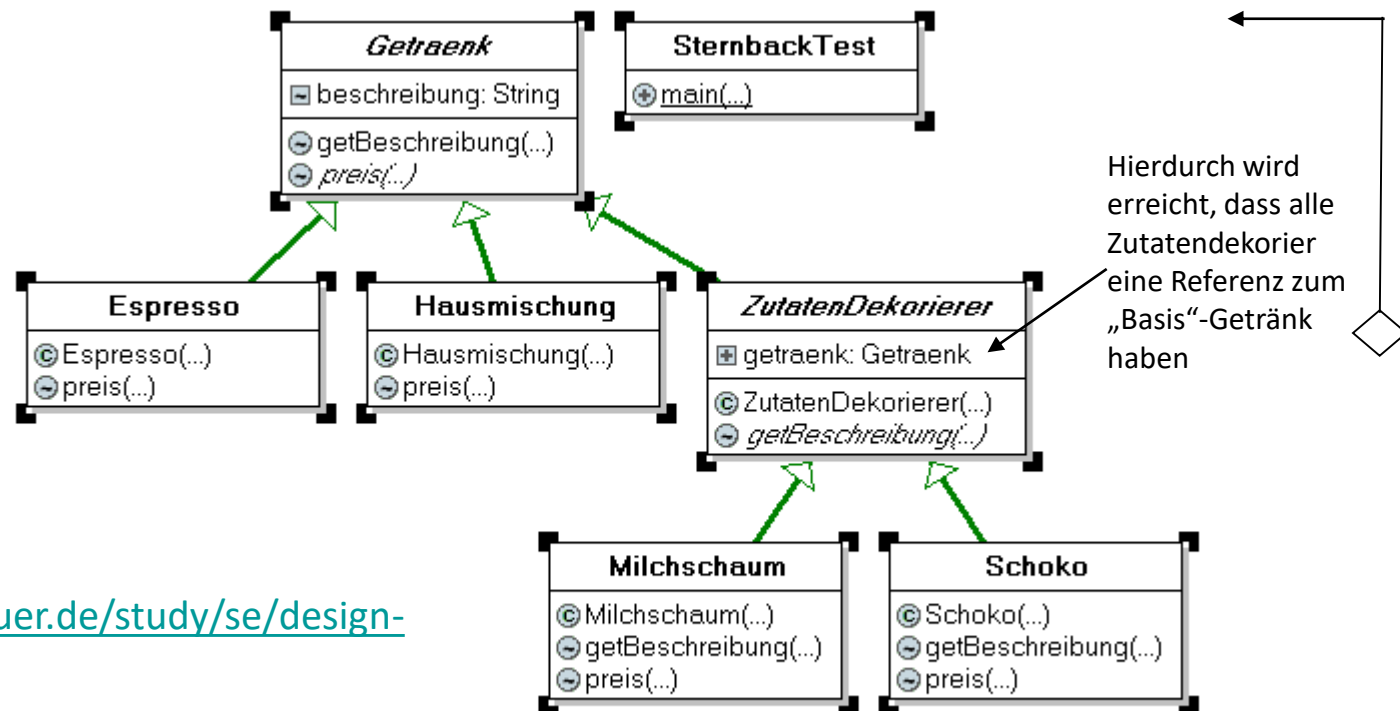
Getraenk
beschreibung: String
getBeschreibung(...)
preis(...)

SternbackTest
main(...)

Hierdurch wird erreicht, dass alle Zutatendekorier eine Referenz zum „Basis“-Getränk haben

Espresso
Espresso(...)
preis(...)

Hausmischung
Hausmischung(...)
preis(...)

ZutatenDekorierer
getraenk: Getraenk
ZutatenDekorierer(...)
getBeschreibung(...)

Milchschaum
Milchschaum(...)
getBeschreibung(...)
preis(...)

Schoko
Schoko(...)
getBeschreibung(...)
preis(...)

uer.de/study/se/design-